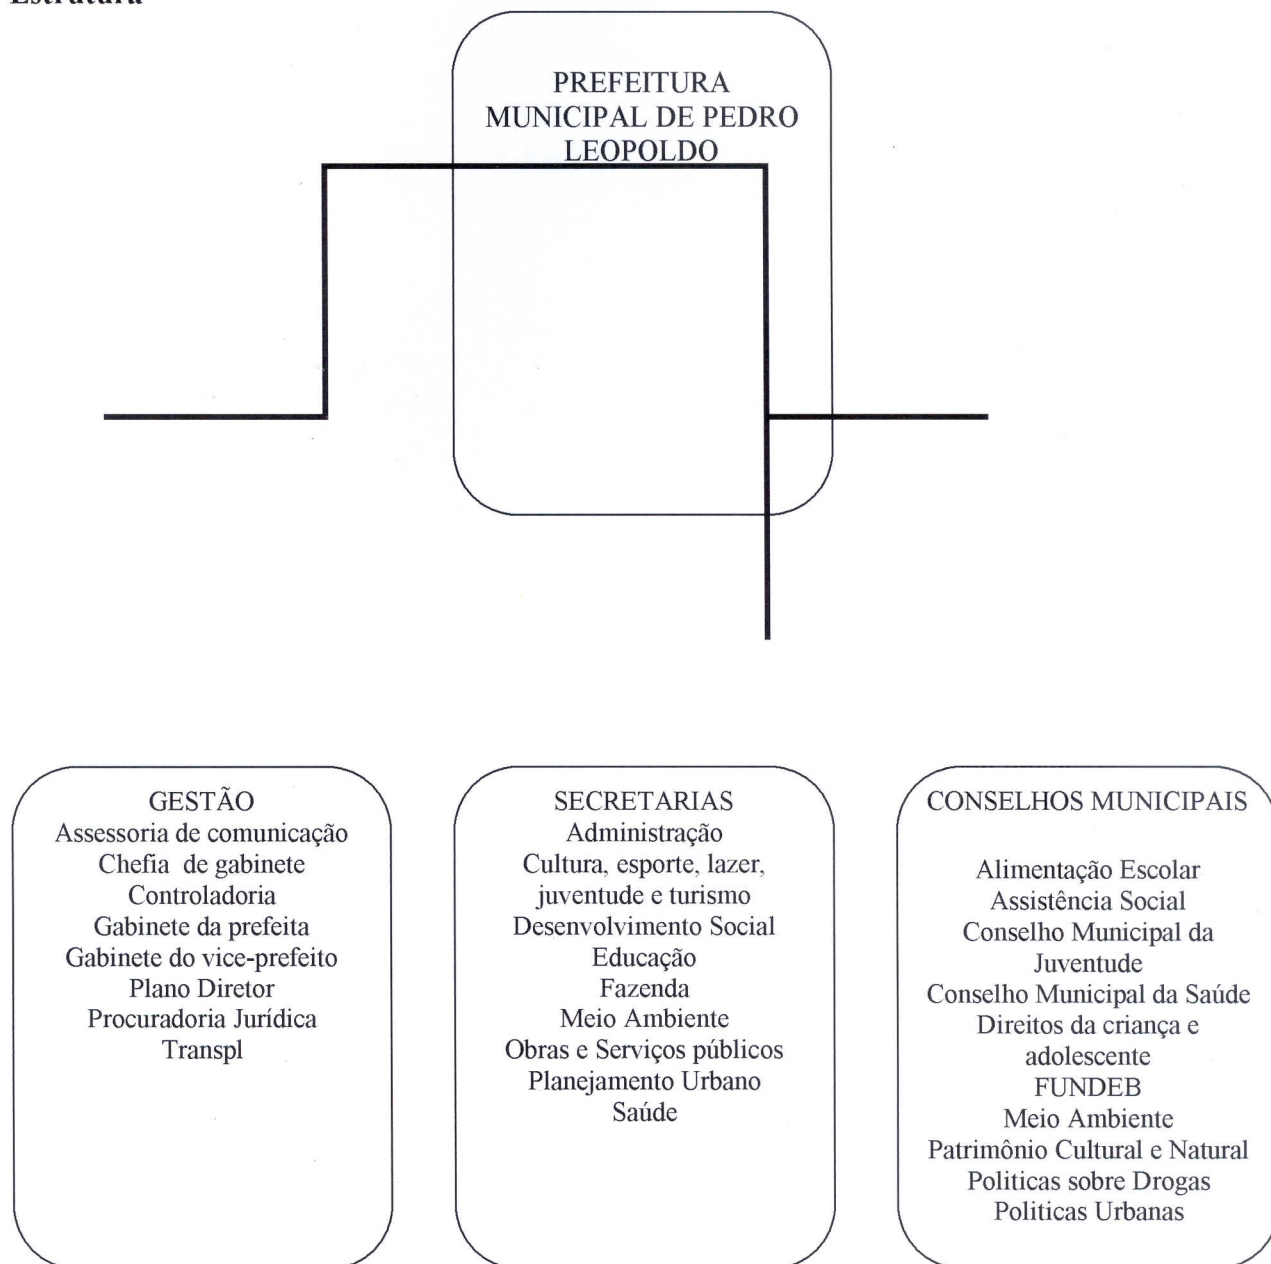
Estrutura

PREFEITURA MUNICIPAL DE PEDRO LEOPOLDO

GESTÃO
Assessoria de comunicação
Chefia de gabinete
Controladoria
Gabinete da prefeita
Gabinete do vice-prefeito
Plano Diretor
Procuradoria Jurídica
Transpl

SECRETARIAS
Administração
Cultura, esporte, lazer, juventude e turismo
Desenvolvimento Social
Educação
Fazenda
Meio Ambiente
Obras e Serviços públicos
Planejamento Urbano
Saúde

CONSELHOS MUNICIPAIS

Alimentação Escolar
Assistência Social
Conselho Municipal da Juventude
Conselho Municipal da Saúde
Direitos da criança e adolescente
FUNDEB
Meio Ambiente
Patrimônio Cultural e Natural
Politicas sobre Drogas
Politicas Urbanas